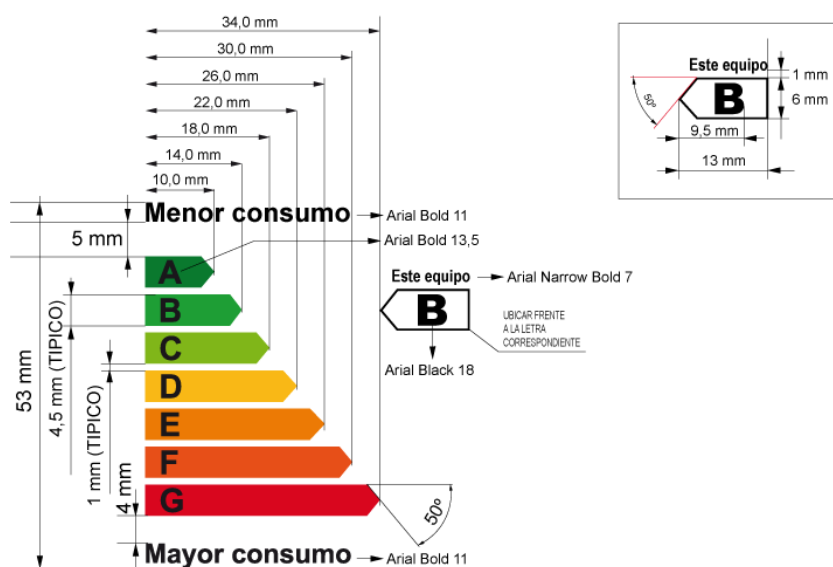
34,0 mm
30,0 mm
26,0 mm
22,0 mm
18,0 mm
14,0 mm
10,0 mm

Menor consumo → Arial Bold 11
5 mm
→ Arial Bold 13,5

A
B
C
D
E
F
G

Este equipo → Arial Narrow Bold 7
B
UBICAR FRENTE A LA LETRA CORRESPONDIENTE
Arial Black 18

53 mm
4,5 mm (TIPICO)
1 mm (TIPICO)
4 mm
50°

Mayor consumo → Arial Bold 11

Este equipo
B
50°
1 mm
6 mm
9,5 mm
13 mm